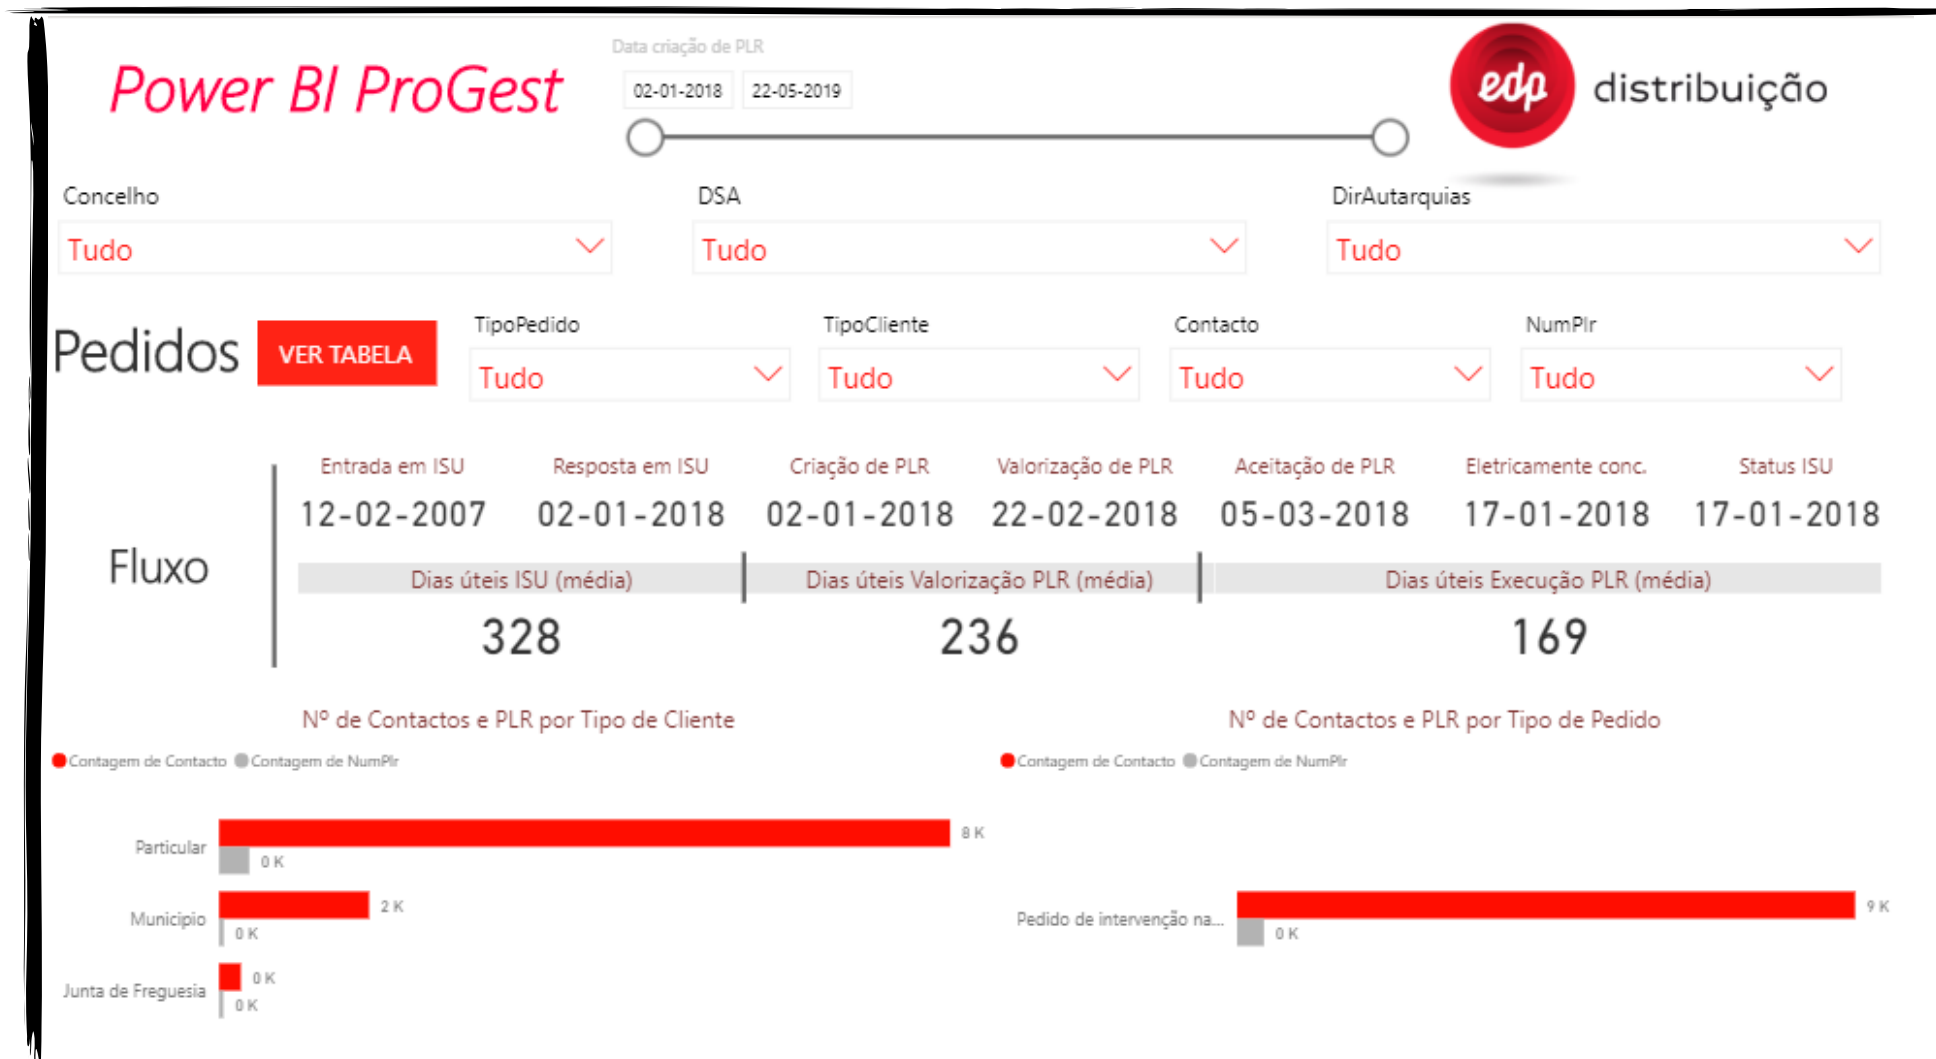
Power BI ProGest

Data criação de PLR

02-01-2018 22-05-2019

edp distribuição

Concelho
Tudo

DSA
Tudo

DirAutarquias
Tudo

Pedidos

VER TABELA

TipoPedido
Tudo

TipoCliente
Tudo

Contacto
Tudo

NumPlr
Tudo

Fluxo

| Entrada em ISU | Resposta em ISU | Criação de PLR | Valorização de PLR | Aceitação de PLR | Eletricamente conc. | Status ISU |
|---|---|---|---|---|---|---|
| 12-02-2007 | 02-01-2018 | 02-01-2018 | 22-02-2018 | 05-03-2018 | 17-01-2018 | 17-01-2018 |

Dias úteis ISU (média)
328

Dias úteis Valorização PLR (média)
236

Dias úteis Execução PLR (média)
169

Nº de Contactos e PLR por Tipo de Cliente

Contagem de Contacto Contagem de NumPlr

Particular 8 K 0 K
Municipio 2 K 0 K
Junta de Freguesia 0 K 0 K

Nº de Contactos e PLR por Tipo de Pedido

Contagem de Contacto Contagem de NumPlr

Pedido de intervenção na... 9 K 0 K